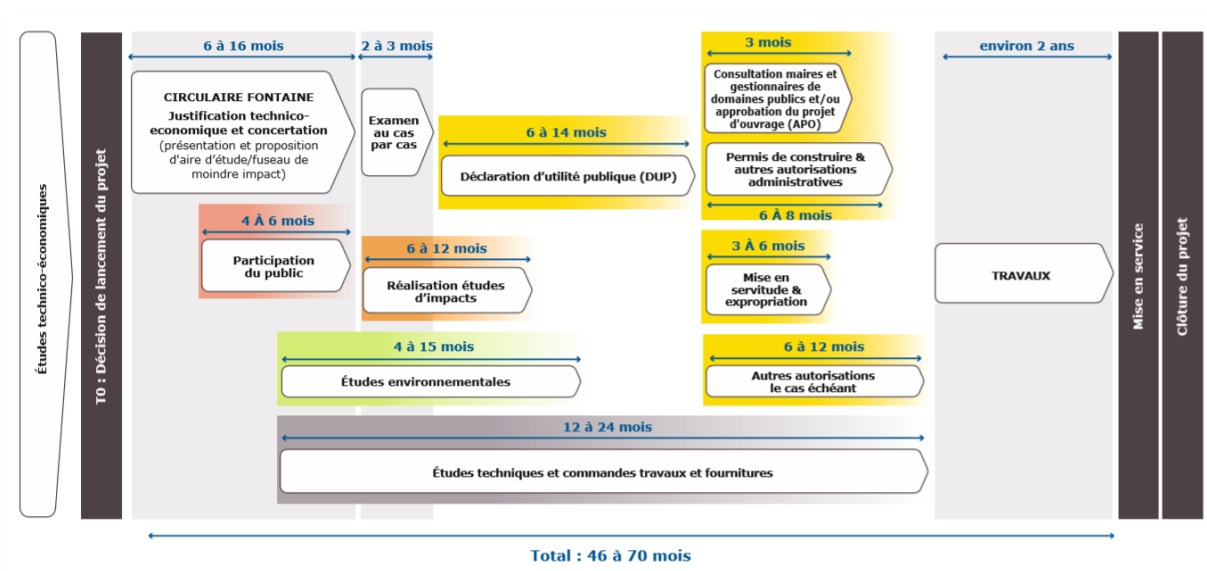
Études technico-économiques

T0 : Décision de lancement du projet

6 à 16 mois

CIRCULAIRE FONTAINE
Justification technico-economique et concertation
(présentation et proposition d'aire d'étude/fuseau de moindre impact)

2 à 3 mois

Examen au cas par cas

4 À 6 mois

Participation du public

6 à 12 mois

Réalisation études d'impacts

6 à 14 mois

Déclaration d'utilité publique (DUP)

4 à 15 mois

Études environnementales

3 mois

Consultation maires et gestionnaires de domaines publics et/ou approbation du projet d'ouvrage (APO)

Permis de construire & autres autorisations administratives

6 À 8 mois

3 À 6 mois

Mise en servitude & expropriation

6 à 12 mois

Autres autorisations le cas échéant

12 à 24 mois

Études techniques et commandes travaux et fournitures

environ 2 ans

TRAVAUX

Mise en service

Clôture du projet

Total : 46 à 70 mois